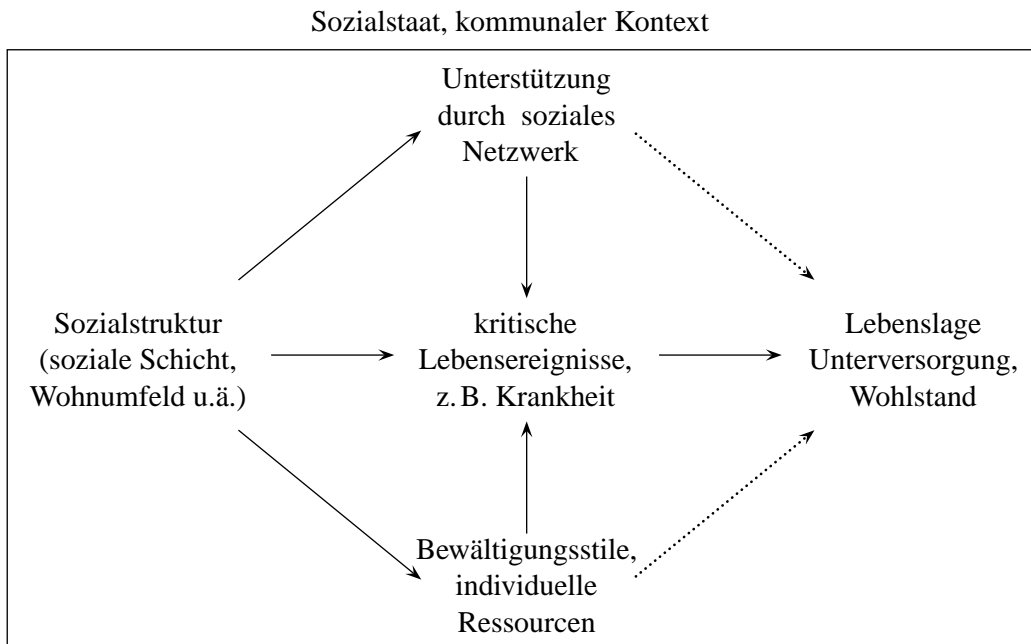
Sozialstaat, kommunaler Kontext

Unterstützung durch soziales Netzwerk

Sozialstruktur (soziale Schicht, Wohnumfeld u.ä.)

kritische Lebensereignisse, z. B. Krankheit

Lebenslage Unterversorgung, Wohlstand

Bewältigungsstile, individuelle Ressourcen